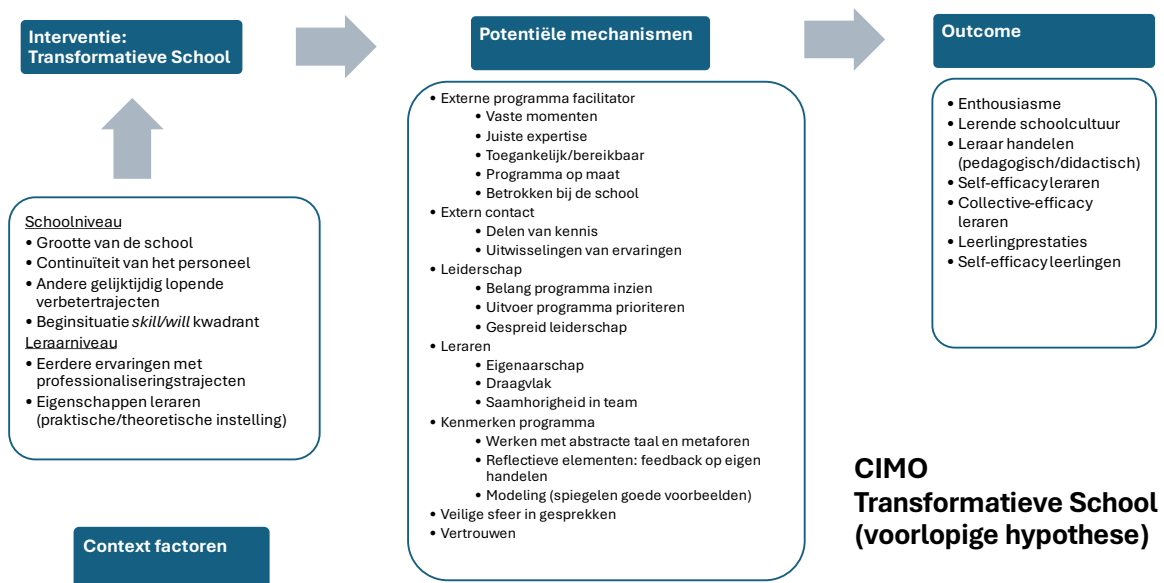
Interventie:
Transformatieve School

Schoolniveau
• Grootte van de school
• Continuïteit van het personeel
• Andere gelijktijdig lopende verbetertrajecten
• Beginsituatie *skill/will* kwadrant
Leraarniveau
• Eerdere ervaringen met professionaliseringstrajecten
• Eigenschappen leraren (praktische/theoretische instelling)

Context factoren

Potentiële mechanismen

• Externe programma facilitator
  • Vaste momenten
  • Juiste expertise
  • Toegankelijk/bereikbaar
  • Programma op maat
  • Betrokken bij de school
• Extern contact
  • Delen van kennis
  • Uitwisselingen van ervaringen
• Leiderschap
  • Belang programma inzien
  • Uitvoer programma prioriteren
  • Gespreid leiderschap
• Leraren
  • Eigenaarschap
  • Draagvlak
  • Saamhorigheid in team
• Kenmerken programma
  • Werken met abstracte taal en metaforen
  • Reflectieve elementen: feedback op eigen handelen
  • Modeling (spiegelen goede voorbeelden)
• Veilige sfeer in gesprekken
• Vertrouwen

Outcome

• Enthousiasme
• Lerende schoolcultuur
• Leraar handelen (pedagogisch/didactisch)
• Self-efficacy leraren
• Collective-efficacy leraren
• Leerlingprestaties
• Self-efficacy leerlingen

CIMO
Transformatieve School
(voorlopige hypothese)